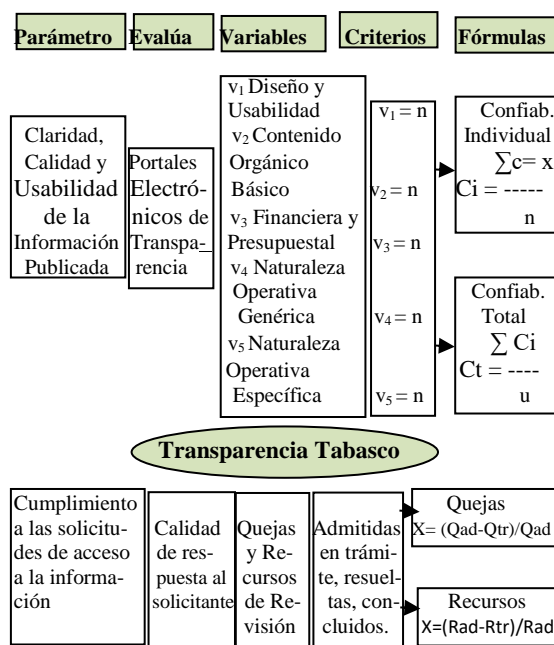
Parámetro Evalúa Variables Criterios Fórmulas

Claridad, Calidad y Usabilidad de la Información Publicada

Portales Electrónicos de Transparencia

$v_1$ Diseño y Usabilidad
$v_2$ Contenido Orgánico Básico
$v_3$ Financiera y Presupuestal
$v_4$ Naturaleza Operativa Genérica
$v_5$ Naturaleza Operativa Específica

$v_1 = n$
$v_2 = n$
$v_3 = n$
$v_4 = n$
$v_5 = n$

Confiab. Individual
$Ci = \frac{\sum c = x}{n}$

Confiab. Total
$Ct = \frac{\sum Ci}{u}$

Transparencia Tabasco

Cumplimiento a las solicitudes de acceso a la información

Calidad de respuesta al solicitante

Quejas y Recursos de Revisión

Admitidas en trámite, resueltas, concluidos.

Quejas
X= (Qad-Qtr)/Qad

Recursos
X=(Rad-Rtr)/Rad